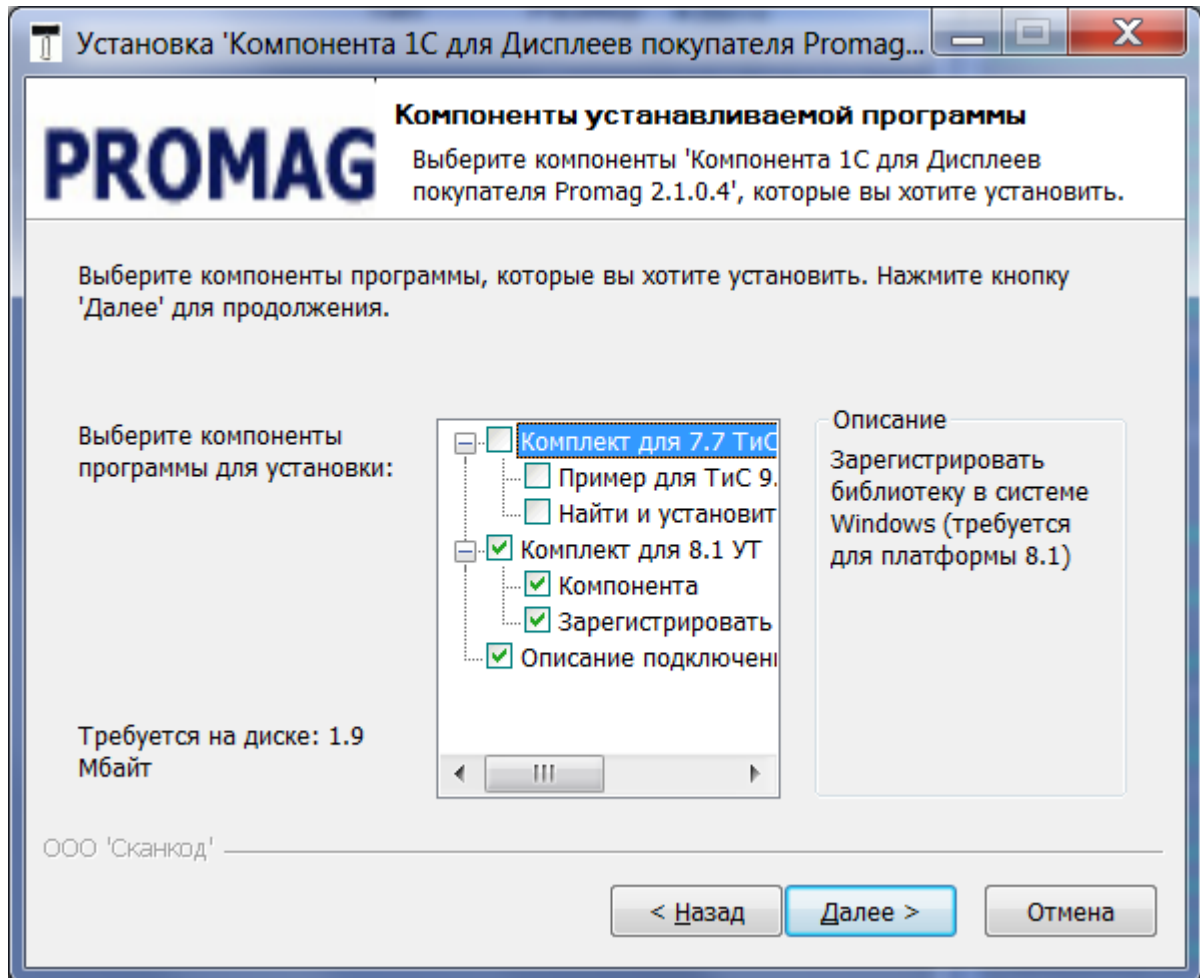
Установка 'Компонента 1С для Дисплеев покупателя Promag...

Компоненты устанавливаемой программы

PROMAG

Выберите компоненты 'Компонента 1С для Дисплеев покупателя Promag 2.1.0.4', которые вы хотите установить.

Выберите компоненты программы, которые вы хотите установить. Нажмите кнопку 'Далее' для продолжения.

Выберите компоненты программы для установки:

Комплект для 7.7 ТиС
Пример для ТиС 9.
Найти и установит
Комплект для 8.1 УТ
Компонента
Зарегистрировать
Описание подключени

Описание
Зарегистрировать библиотеку в системе Windows (требуется для платформы 8.1)

Требуется на диске: 1.9 Мбайт

ООО 'Сканкод'

< Назад   Далее >   Отмена